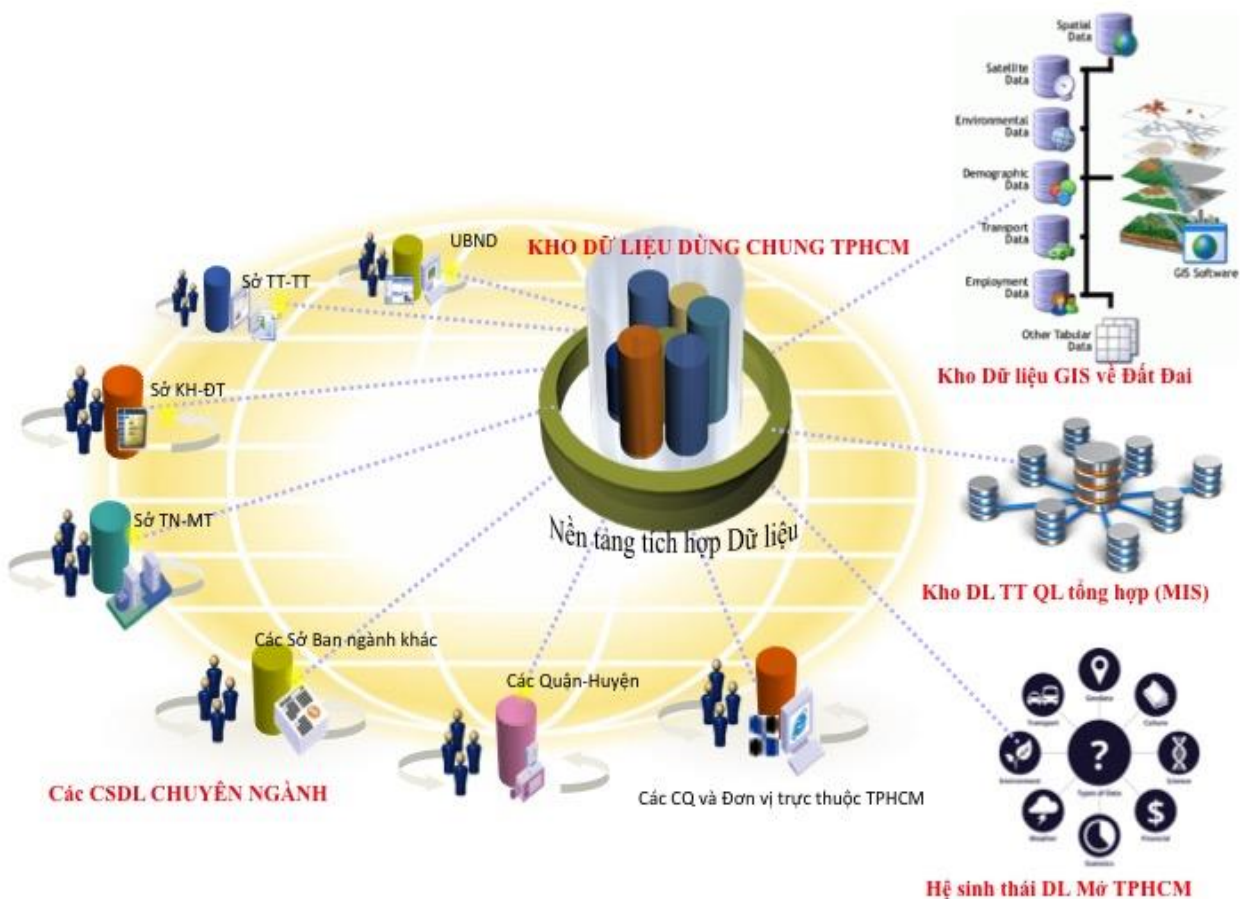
KHO DỮ LIỆU DÙNG CHUNG TPHCM

UBND

Sở TT-TT

Sở KH-ĐT

Sở TN-MT

Nền tảng tích hợp Dữ liệu

Các Sở Ban ngành khác

Các Quận-Huyện

Các CQ và Đơn vị trực thuộc TPHCM

Các CSDL CHUYÊN NGÀNH

Spatial Data

Satellite Data

Environmental Data

Demographic Data

Transport Data

Employment Data

Other Tabular Data

GIS Software

Kho Dữ liệu GIS về Đất Đai

Kho DL TT QL tổng hợp (MIS)

Transport

Geodata

Culture

Science

Financial

Statistics

Weather

Environment

Types of Data

Hệ sinh thái DL Mở TPHCM